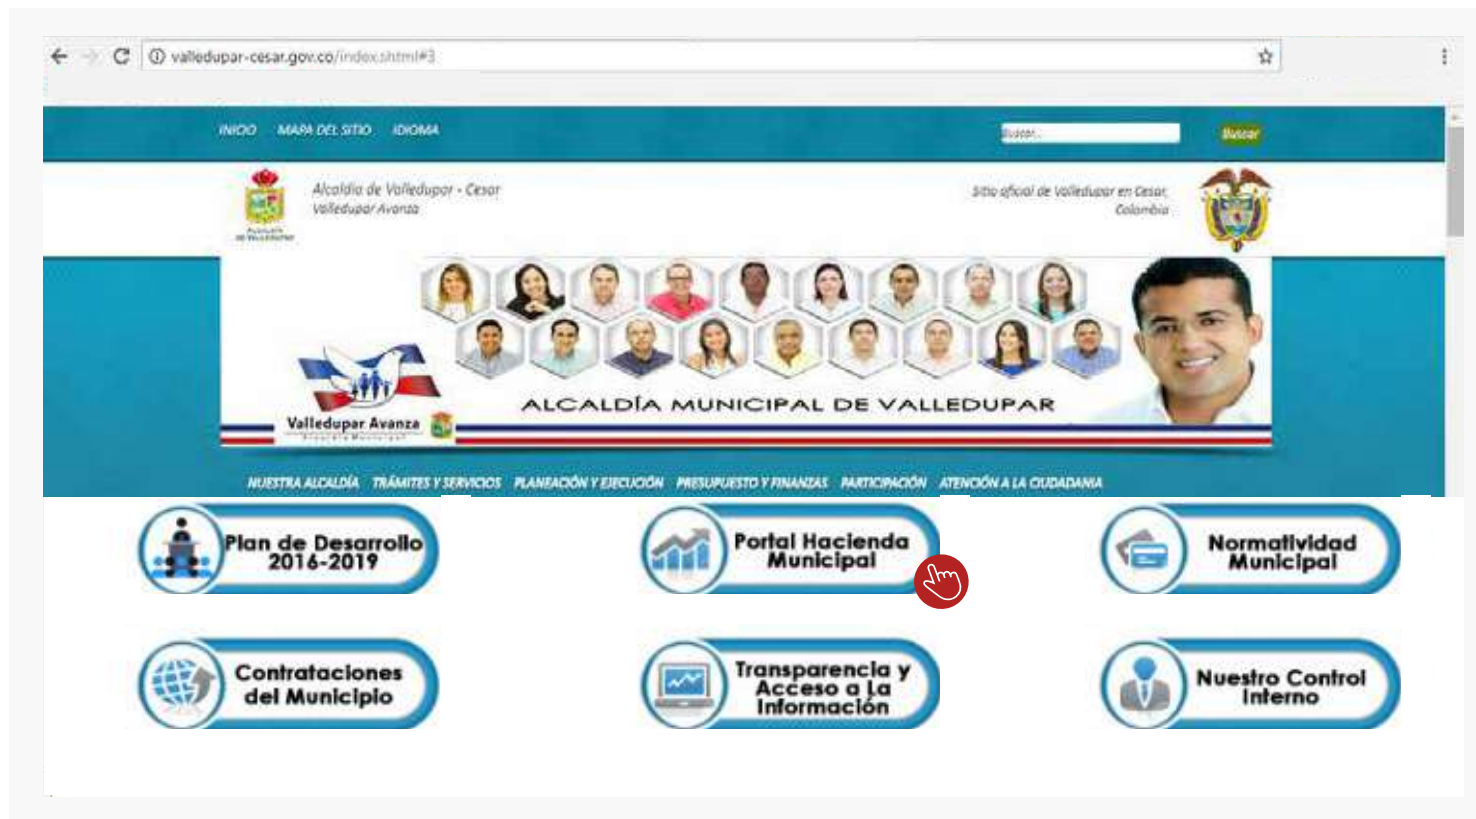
valledupar-cesar.gov.co/index.shtml#3

INICIO MAPA DEL SITIO IDIOMA

Buscar...

Buscar

Alcaldía de Valledupar - Cesar
Valledupar Avanza

Sitio oficial de Valledupar en Cesar, Colombia

Valledupar Avanza

ALCALDÍA MUNICIPAL DE VALLEDUPAR

NUESTRA ALCALDÍA TRÁMITES Y SERVICIOS PLANEACIÓN Y EJECUCIÓN PRESUPUESTO Y FINANZAS PARTICIPACIÓN ATENCIÓN A LA CIUDADANIA

Plan de Desarrollo 2016-2019

Portal Hacienda Municipal

Normatividad Municipal

Contrataciones del Municipio

Transparencia y Acceso a la Información

Nuestro Control Interno